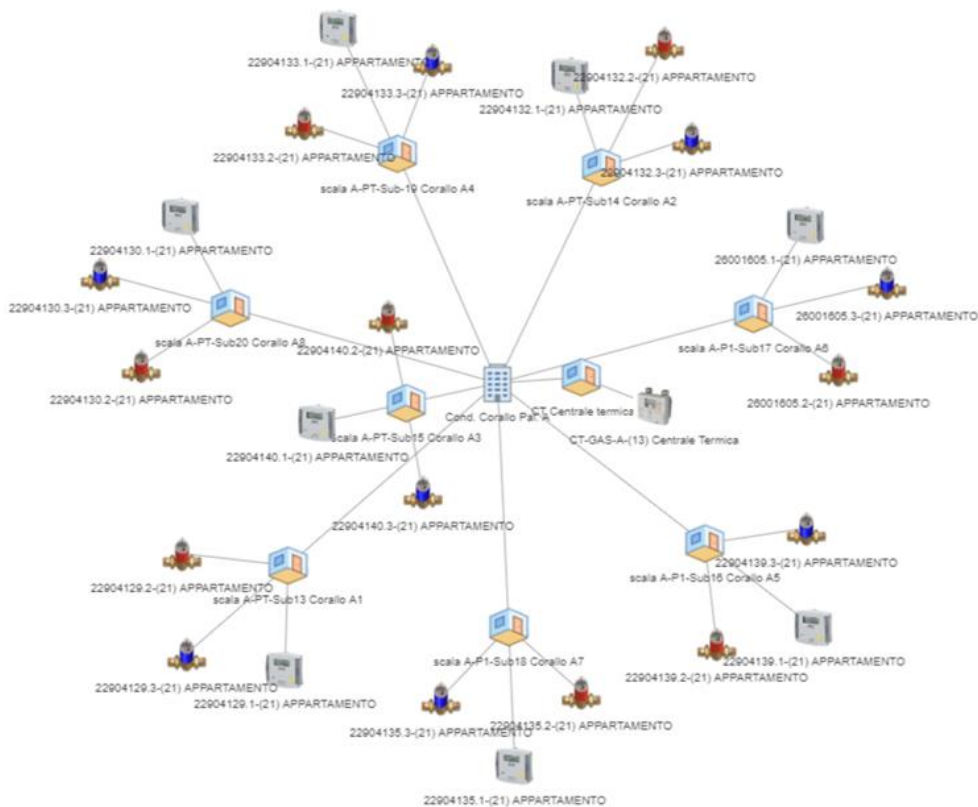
22904133.1-(21) APPARTAMENTO
22904133.3-(21) APPARTAMENTO
22904132.2-(21) APPARTAMENTO
22904132.1-(21) APPARTAMENTO
22904133.2-(21) APPARTAMENTO
scala A-PT-Sub-19 Corallo A4
22904132.3-(21) APPARTAMENTO
scala A-PT-Sub14 Corallo A2
22904130.1-(21) APPARTAMENTO
26001605.1-(21) APPARTAMENTO
22904130.3-(21) APPARTAMENTO
26001605.3-(21) APPARTAMENTO
scala A-PT-Sub20 Corallo A8
22904140.2-(21) APPARTAMENTO
scala A-P1-Sub17 Corallo A6
22904130.2-(21) APPARTAMENTO
Cond. Corallo Pal. A
CT Centrale termica
26001605.2-(21) APPARTAMENTO
scala A-PT-Sub15 Corallo A3
CT-GAS-A-(13) Centrale Termica
22904140.1-(21) APPARTAMENTO
22904140.3-(21) APPARTAMENTO
22904139.3-(21) APPARTAMENTO
22904129.2-(21) APPARTAMENTO
scala A-PT-Sub13 Corallo A1
scala A-P1-Sub16 Corallo A5
scala A-P1-Sub18 Corallo A7
22904139.1-(21) APPARTAMENTO
22904139.2-(21) APPARTAMENTO
22904129.3-(21) APPARTAMENTO
22904129.1-(21) APPARTAMENTO
22904135.2-(21) APPARTAMENTO
22904135.3-(21) APPARTAMENTO
22904135.1-(21) APPARTAMENTO